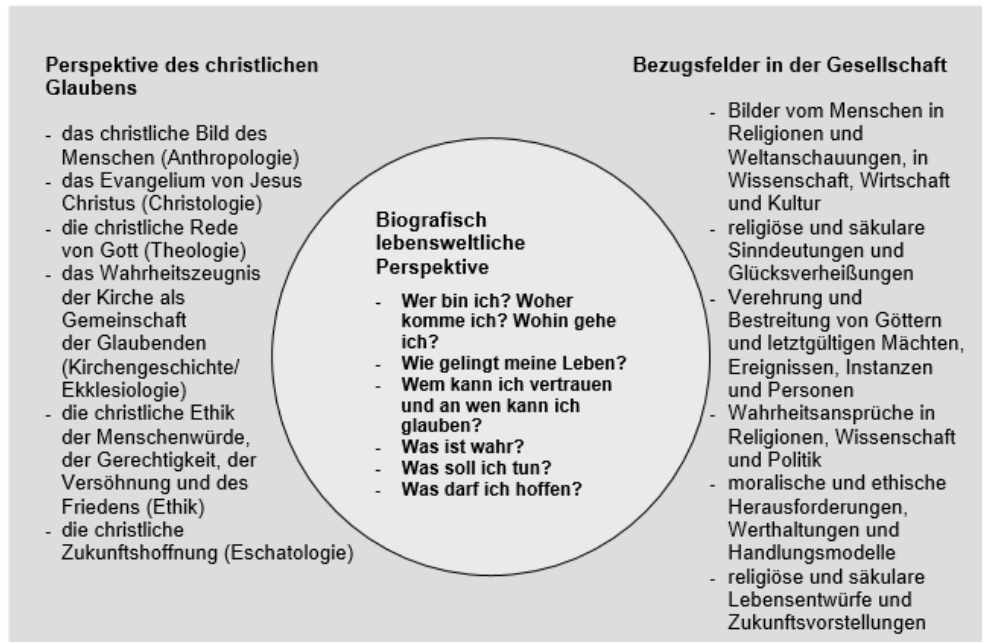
Perspektive des christlichen Glaubens

- das christliche Bild des Menschen (Anthropologie)
- das Evangelium von Jesus Christus (Christologie)
- die christliche Rede von Gott (Theologie)
- das Wahrheitszeugnis der Kirche als Gemeinschaft der Glaubenden (Kirchengeschichte/ Ekklesiologie)
- die christliche Ethik der Menschenwürde, der Gerechtigkeit, der Versöhnung und des Friedens (Ethik)
- die christliche Zukunftshoffnung (Eschatologie)

Biografisch lebensweltliche Perspektive

- Wer bin ich? Woher komme ich? Wohin gehe ich?
- Wie gelingt meine Leben?
- Wem kann ich vertrauen und an wen kann ich glauben?
- Was ist wahr?
- Was soll ich tun?
- Was darf ich hoffen?

Bezugsfelder in der Gesellschaft

- Bilder vom Menschen in Religionen und Weltanschauungen, in Wissenschaft, Wirtschaft und Kultur
- religiöse und säkulare Sinndeutungen und Glücksverheißungen
- Verehrung und Bestreitung von Göttern und letztgültigen Mächten, Ereignissen, Instanzen und Personen
- Wahrheitsansprüche in Religionen, Wissenschaft und Politik
- moralische und ethische Herausforderungen, Werthaltungen und Handlungsmodelle
- religiöse und säkulare Lebensentwürfe und Zukunftsvorstellungen